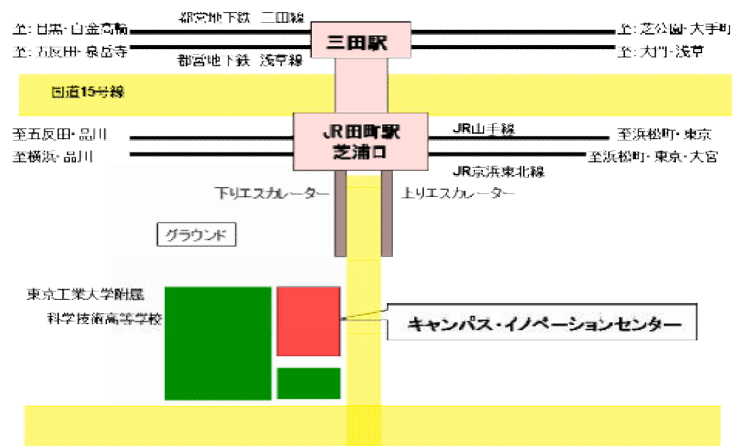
至：目黒・白金高輪
都営地下鉄 三田線
至：芝公園・大手町
至：五反田・泉岳寺
三田駅
都営地下鉄 浅草線
至：大門・浅草
国道15号線
至五反田・品川
JR田町駅
芝浦口
JR山手線
至浜松町・東京
至横浜・品川
至浜松町・東京・大宮
JR京浜東北線
下りエスカレーター
上りエスカレーター
グラウンド
東京工業大学附属
科学技術高等学校
キャンパス・イノベーションセンター